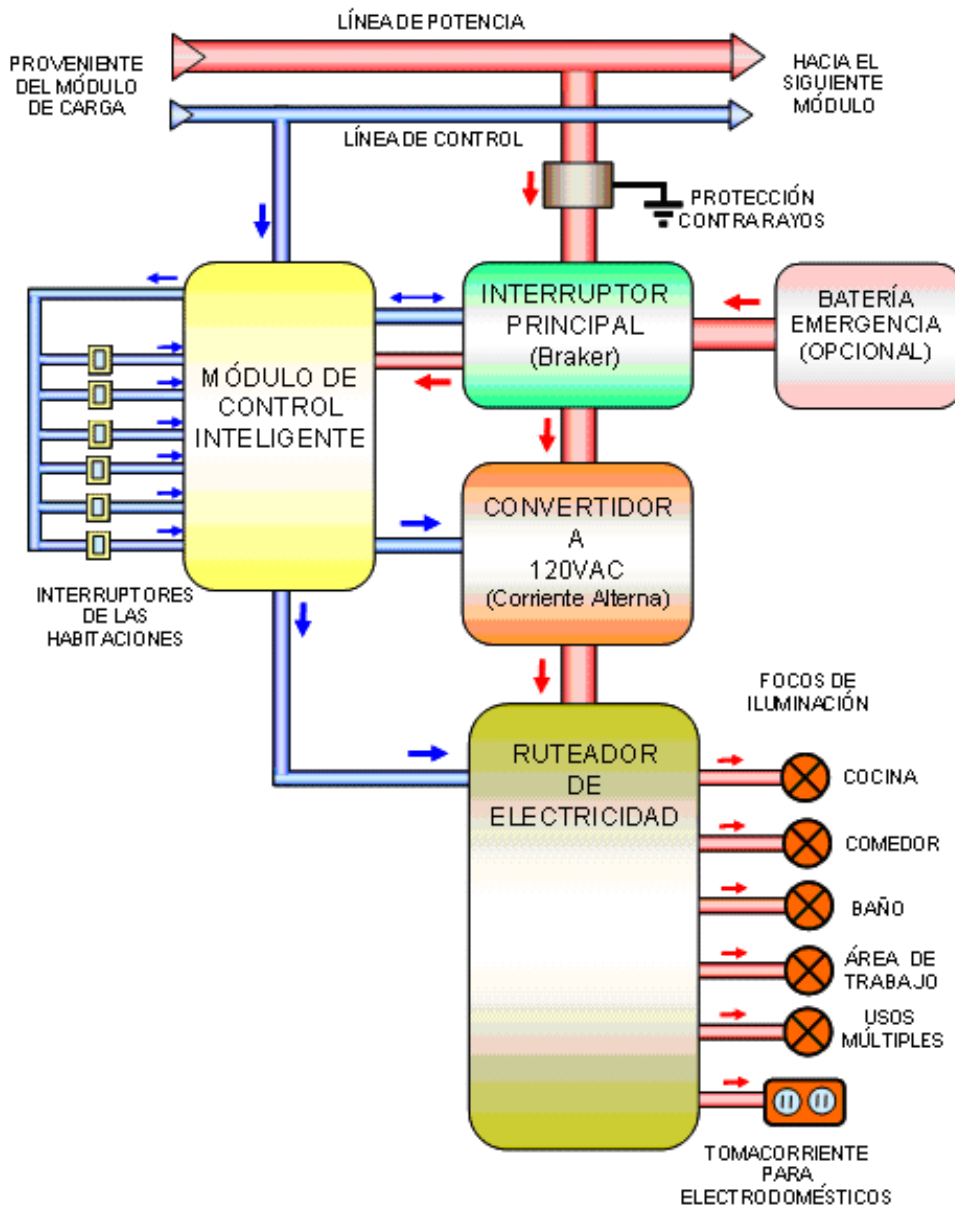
LÍNEA DE POTENCIA

PROVENIENTE DEL MÓDULO DE CARGA

HACIA EL SIGUIENTE MÓDULO

LÍNEA DE CONTROL

PROTECCIÓN CONTRA RAYOS

MÓDULO DE CONTROL INTELIGENTE

INTERRUPTOR PRINCIPAL (Braker)

BATERÍA EMERGENCIA (OPCIONAL)

CONVERTIDOR A 120VAC (Corriente Alterna)

INTERRUPTORES DE LAS HABITACIONES

FOCOS DE ILUMINACIÓN

RUTEADOR DE ELECTRICIDAD

COCINA

COMEDOR

BAÑO

ÁREA DE TRABAJO

USOS MÚLTIPLES

TOMACORRIENTE PARA ELECTRODOMÉSTICOS